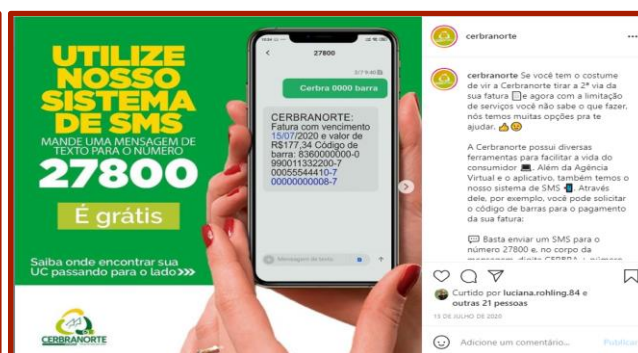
UTILIZE NOSSO SISTEMA DE SMS

MANDE UMA MENSAGEM DE TEXTO PARA O NÚMERO

27800

É grátis

Saiba onde encontrar sua UC passando para o lado >>>

CERBRANORTE

27800

Cerbra 0000 barra

CERBRANORTE: Fatura com vencimento 15/07/2020 e valor de R$177,34 Código de barra: 8360000000-0 990011332200-7 00055544410-7 00000000008-7

Mensagem de texto

cerbranorte

cerbranorte Se você tem o costume de vir a Cerbranorte tirar a 2ª via da sua fatura e agora com a limitação de serviços você não sabe o que fazer, nós temos muitas opções pra te ajudar.

A Cerbranorte possui diversas ferramentas para facilitar a vida do consumidor. Além da Agência Virtual e o aplicativo, também temos o nosso sistema de SMS. Através dele, por exemplo, você pode solicitar o código de barras para o pagamento da sua fatura:

Basta enviar um SMS para o número 27800 e, no corpo da mensagem, digite CERBRA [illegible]

Curtido por luciana.rohling.84 e outras 21 pessoas

15 DE JULHO DE 2020

Adicione um comentário...

Publicar